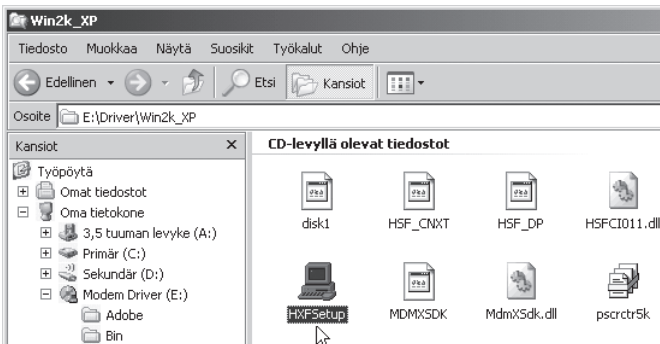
Win2k_XP

Tiedosto Muokkaa Näytä Suosikit Työkalut Ohje

Edellinen Etsi Kansiot

Osoite E:\Driver\Win2k_XP

Kansiot ×

Työpöytä
Omat tiedostot
Oma tietokone
3,5 tuuman levyke (A:)
Primär (C:)
Sekundär (D:)
Modem Driver (E:)
Adobe
Bin

CD-levyllä olevat tiedostot

disk1
HSF_CNXT
HSF_DP
HSFCI011.dll
HXFSetup
MDMXSDK
MdmXSdk.dll
pscrctr5k